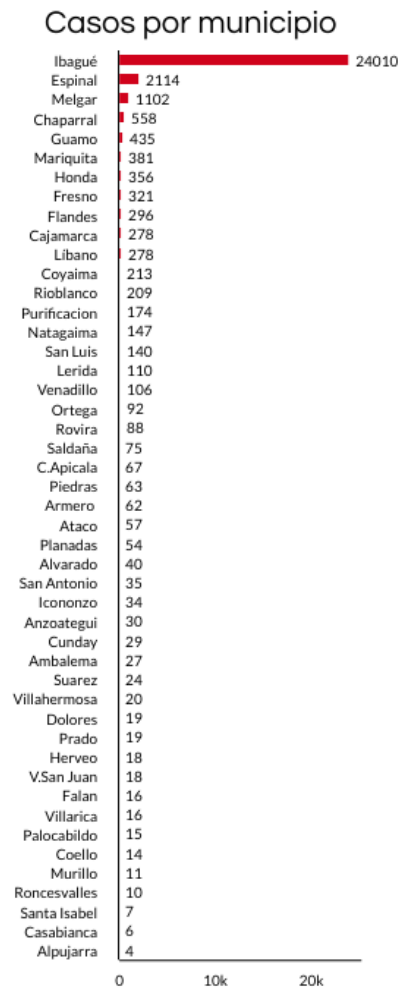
Casos por municipio

| Municipio | Casos |
|---|---|
| Ibagué | 24010 |
| Espinal | 2114 |
| Melgar | 1102 |
| Chaparral | 558 |
| Guamo | 435 |
| Mariquita | 381 |
| Honda | 356 |
| Fresno | 321 |
| Flandes | 296 |
| Cajamarca | 278 |
| Líbano | 278 |
| Coyaima | 213 |
| Rioblanco | 209 |
| Purificacion | 174 |
| Natagaima | 147 |
| San Luis | 140 |
| Lerida | 110 |
| Venadillo | 106 |
| Ortega | 92 |
| Rovira | 88 |
| Saldaña | 75 |
| C.Apicala | 67 |
| Piedras | 63 |
| Armero | 62 |
| Ataco | 57 |
| Planadas | 54 |
| Alvarado | 40 |
| San Antonio | 35 |
| Icononzo | 34 |
| Anzoategui | 30 |
| Cunday | 29 |
| Ambalema | 27 |
| Suarez | 24 |
| Villahermosa | 20 |
| Dolores | 19 |
| Prado | 19 |
| Herveo | 18 |
| V.San Juan | 18 |
| Falan | 16 |
| Villarica | 16 |
| Palocabildo | 15 |
| Coello | 14 |
| Murillo | 11 |
| Roncesvalles | 10 |
| Santa Isabel | 7 |
| Casabianca | 6 |
| Alpujarra | 4 |

0 10k 20k